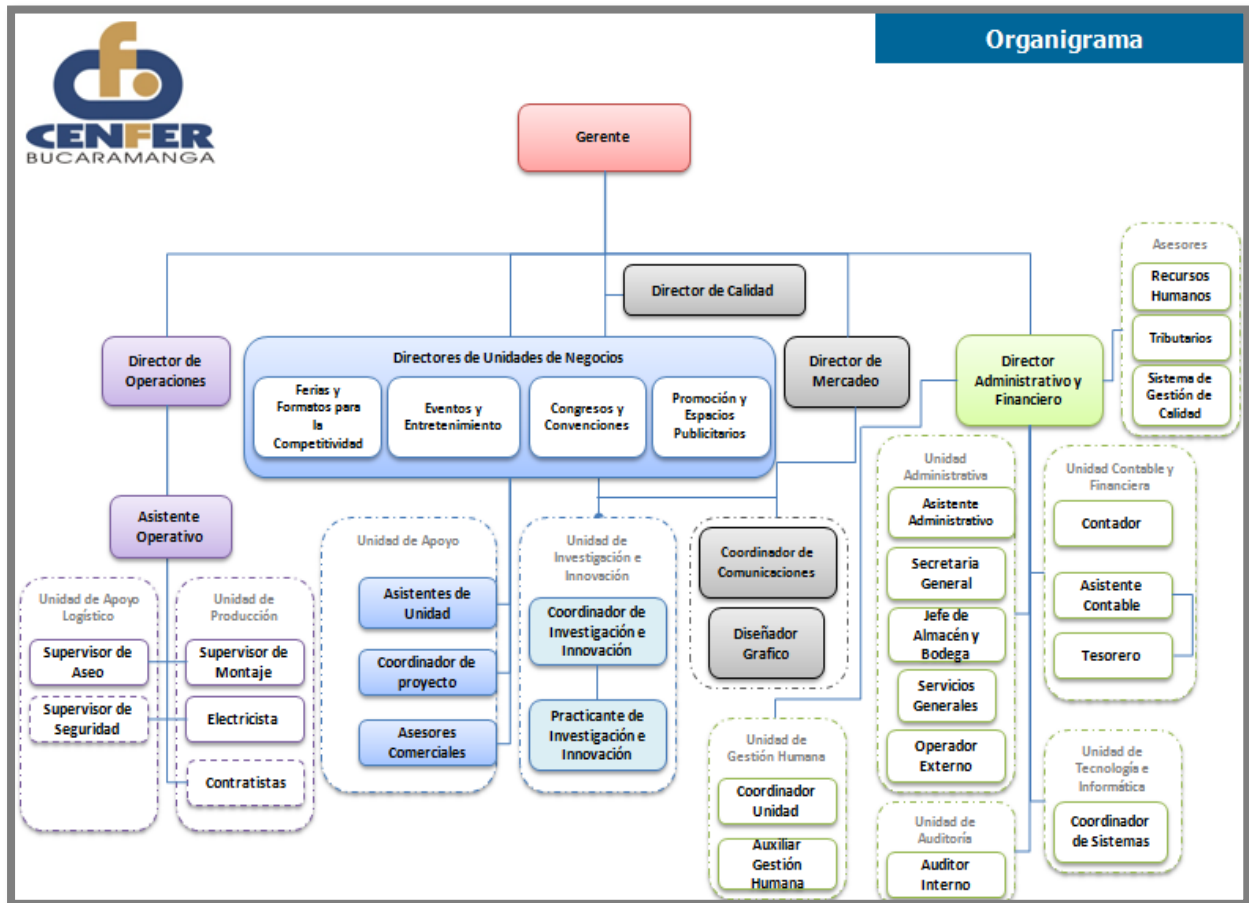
CENFER
BUCARAMANGA

Organigrama

Gerente

Director de Calidad

Director de Operaciones

Directores de Unidades de Negocios

Ferias y Formatos para la Competitividad

Eventos y Entretenimiento

Congresos y Convenciones

Promoción y Espacios Publicitarios

Director de Mercadeo

Director Administrativo y Financiero

Asesores

Recursos Humanos

Tributarios

Sistema de Gestión de Calidad

Asistente Operativo

Unidad de Apoyo Logístico

Supervisor de Aseo

Supervisor de Seguridad

Unidad de Producción

Supervisor de Montaje

Electricista

Contratistas

Unidad de Apoyo

Asistentes de Unidad

Coordinador de proyecto

Asesores Comerciales

Unidad de Investigación e Innovación

Coordinador de Investigación e Innovación

Practicante de Investigación e Innovación

Coordinador de Comunicaciones

Diseñador Grafico

Unidad de Gestión Humana

Coordinador Unidad

Auxiliar Gestión Humana

Unidad Administrativa

Asistente Administrativo

Secretaria General

Jefe de Almacén y Bodega

Servicios Generales

Operador Externo

Unidad de Auditoría

Auditor Interno

Unidad Contable y Financiera

Contador

Asistente Contable

Tesorero

Unidad de Tecnología e Informática

Coordinador de Sistemas